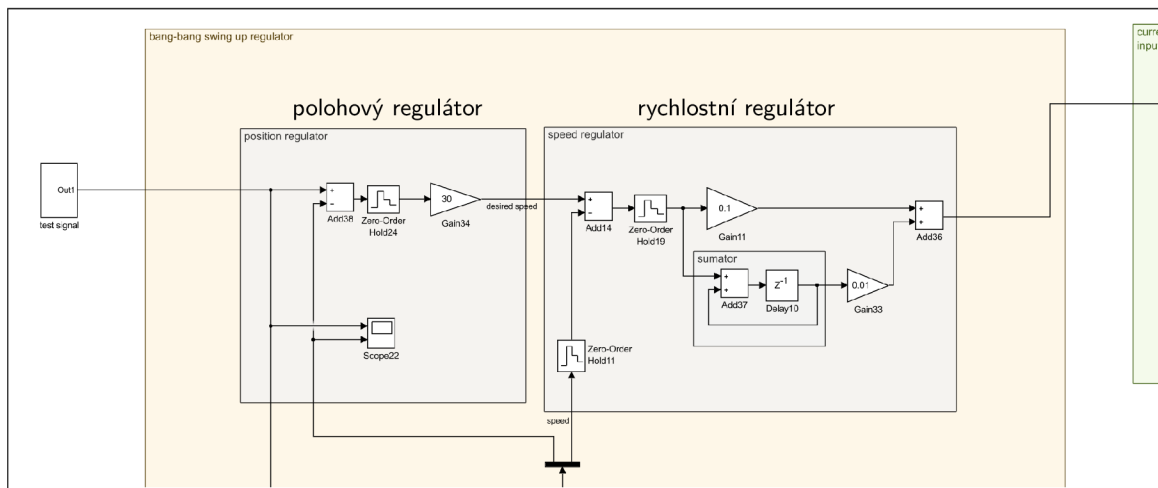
bang-bang swing up regulator

curr
inpu

polohový regulátor

rychlostní regulátor

position regulator

speed regulator

Out1

test signal

+
-

Add38

Zero-Order
Hold24

30

Gain34

desired speed

+
-

Add14

Zero-Order
Hold19

0.1

Gain11

+
+

Add36

sumator

+
+

Add37

$z^{-1}$

Delay10

0.01

Gain33

Scope22

Zero-Order
Hold11

speed